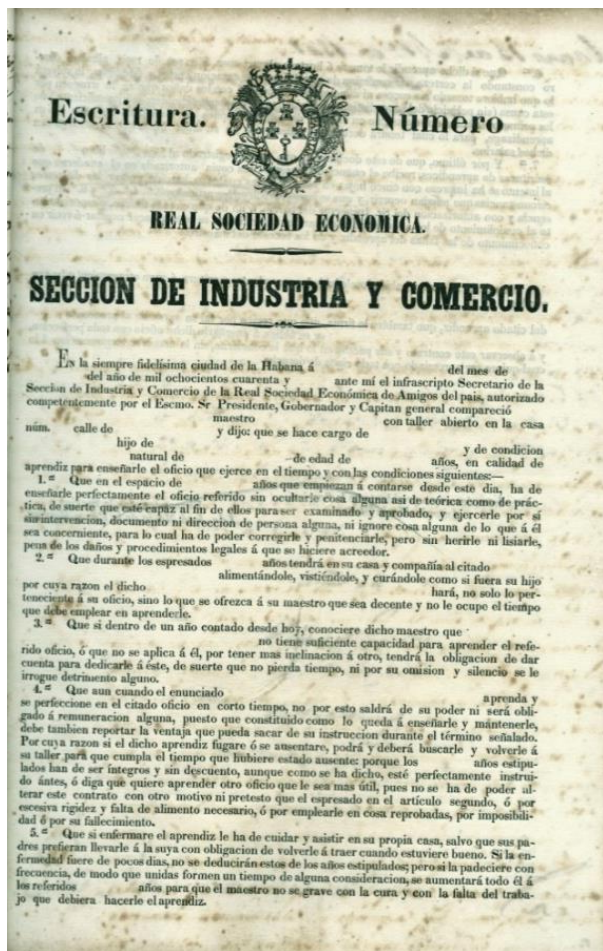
Escritura. Número

REAL SOCIEDAD ECONOMICA.

SECCION DE INDUSTRIA Y COMERCIO.

En la siempre fidelísima ciudad de la Habana á del mes de del año de mil ochocientos cuarenta y ante mí el infrascripto Secretario de la Seccion de Industria y Comercio de la Real Sociedad Económica de Amigos del pais, autorizado competentemente por el Escmo. Sr Presidente, Gobernador y Capitan general compareció maestro con taller abierto en la casa núm. calle de y dijo: que se hace cargo de hijo de natural de de edad de años, y de condicion en calidad de aprendiz para enseñarle el oficio que ejerce en el tiempo y con las condiciones siguientes:—

1.ª Que en el espacio de años que empiezan á contarse desde este dia, ha de enseñarle perfectamente el oficio referido sin ocultarle cosa alguna asi de teórica como de práctica, de suerte que esté capaz al fin de ellos para ser examinado y aprobado, y ejercerle por sí sin intervencion, documento ni direccion de persona alguna, ni ignore cosa alguna de lo que á él sea concerniente, para lo cual ha de poder corregirle y penitenciarle, pero sin herirle ni lisiarle, pena de los daños y procedimientos legales á que se hiciere acreedor.

2.ª Que durante los espresados años tendrá en su casa y compañía al citado alimentándole, vistiéndole, y curándole como si fuera su hijo por cuya razon el dicho hará, no solo lo perteneciente á su oficio, sino lo que se ofrezca á su maestro que sea decente y no le ocupe el tiempo que debe emplear en aprenderle.

3.ª Que si dentro de un año contado desde hoy, conociere dicho maestro que no tiene suficiente capacidad para aprender el referido oficio, ó que no se aplica á él, por tener mas inclinacion á otro, tendrá la obligacion de dar cuenta para dedicarle á éste, de suerte que no pierda tiempo, ni por su omision y silencio se le irrogue detrimento alguno.

4.ª Que aun cuando el enunciado aprenda y se perfeccione en el citado oficio en corto tiempo, no por esto saldrá de su poder ni será obligado á remuneracion alguna, puesto que constituido como lo queda á enseñarle y mantenerle, debe tambien reportar la ventaja que pueda sacar de su instruccion durante el término señalado. Por cuya razon si el dicho aprendiz fugare ó se ausentare, podrá y deberá buscarle y volverle á su taller para que cumpla el tiempo que hubiere estado ausente: porque los años estipulados han de ser íntegros y sin descuento, aunque como se ha dicho, esté perfectamente instruido ántes, ó diga que quiere aprender otro oficio que le sea mas útil, pues no se ha de poder alterar este contrato con otro motivo ni pretesto que el espresado en el artículo segundo, ó por escesiva rigidez y falta de alimento necesario, ó por emplearle en cosa reprobadas, por imposibilidad ó por su fallecimiento.

5.ª Que si enfermare el aprendiz le ha de cuidar y asistir en su propia casa, salvo que sus padres prefieran llevarle á la suya con obligacion de volverle á traer cuando estuviere bueno. Si la enfermedad fuere de pocos dias, no se deducirán estos de los años estipulados; pero si la padeciere con frecuencia, de modo que unidas formen un tiempo de alguna consideracion, se aumentará todo él á los referidos años para que el maestro no se grave con la cura y con la falta del trabajo que debiera hacerle el aprendiz.